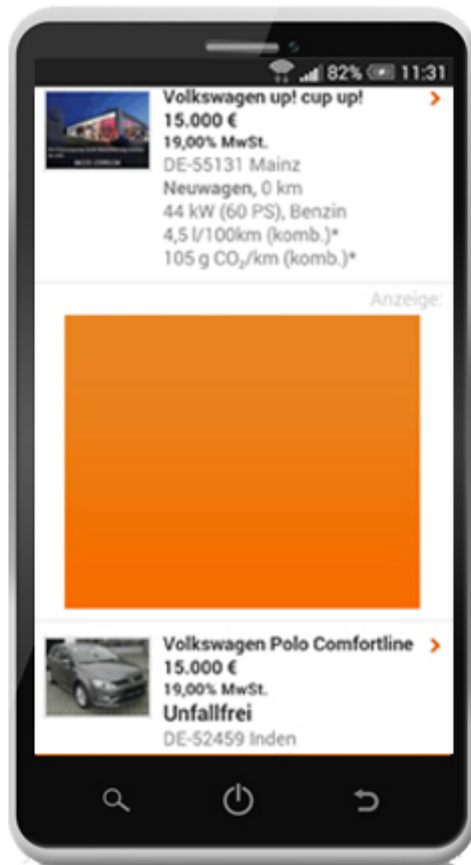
82% 11:31

Volkswagen up! cup up!
15.000 €
19,00% MwSt.
DE-55131 Mainz
Neuwagen, 0 km
44 kW (60 PS), Benzin
4,5 l/100km (komb.)*
105 g $CO_2$/km (komb.)*

Anzeige:

Volkswagen Polo Comfortline
15.000 €
19,00% MwSt.
Unfallfrei
DE-52459 Inden